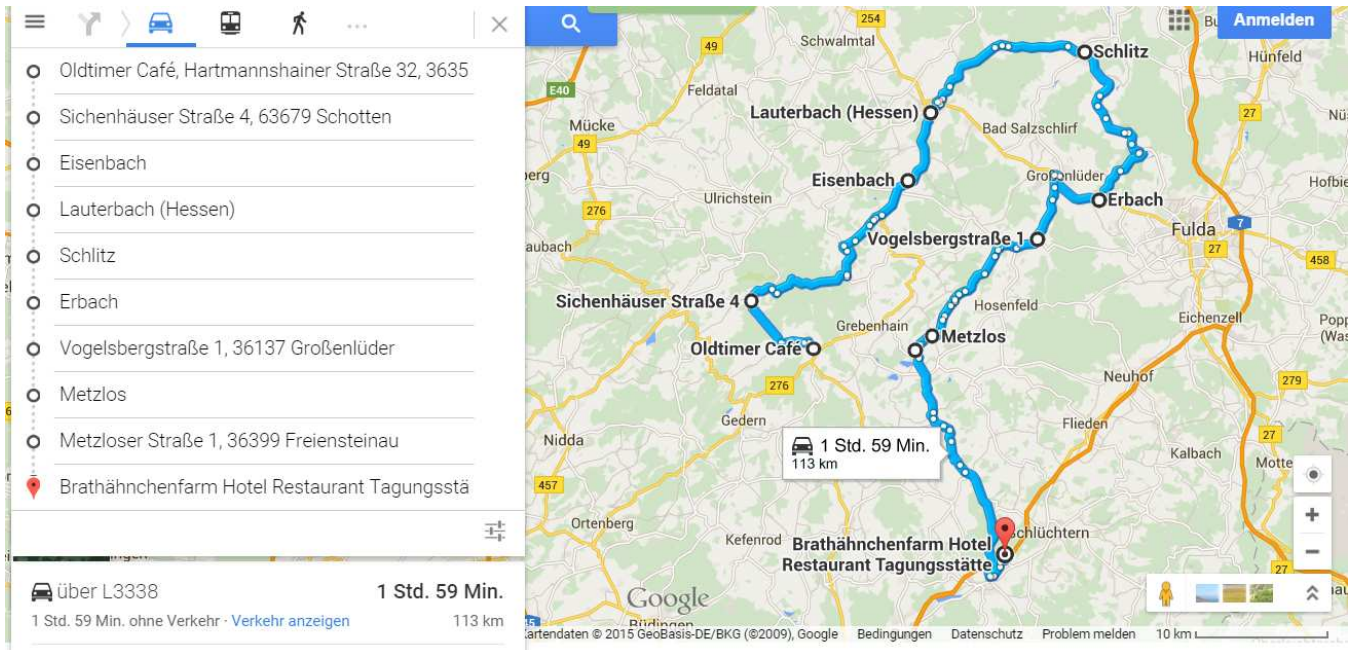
Oldtimer Café, Hartmannshainer Straße 32, 3635
Sichenhäuser Straße 4, 63679 Schotten
Eisenbach
Lauterbach (Hessen)
Schlitz
Erbach
Vogelsbergstraße 1, 36137 Großenlüder
Metzlos
Metzloser Straße 1, 36399 Freiensteinau
Brathähnchenfarm Hotel Restaurant Tagungsstä

über L3338 1 Std. 59 Min.
1 Std. 59 Min. ohne Verkehr · Verkehr anzeigen 113 km

Anmelden

254
Schwalmtal
49
Feldatal
E40
Mücke
49
Schlitz
Hünfeld
Lauterbach (Hessen)
Bad Salzschlirf
27
Eisenbach
Großenlüder
Erbach
Hofbie
276
Ulrichstein
Fulda
7
Vogelsbergstraße 1
27
458
Sichenhäuser Straße 4
Hosenfeld
Grebenhain
Eichenzell
Metzlos
Oldtimer Café
Neuhof
276
279
Gedern
Flieden
Nidda
1 Std. 59 Min.
113 km
27
Kalbach
457
Ortenberg
Schlüchtern
Kefenrod
Brathähnchenfarm Hotel Restaurant Tagungsstätte
Google
Kartendaten © 2015 GeoBasis-DE/BKG (©2009), Google Bedingungen Datenschutz Problem melden 10 km